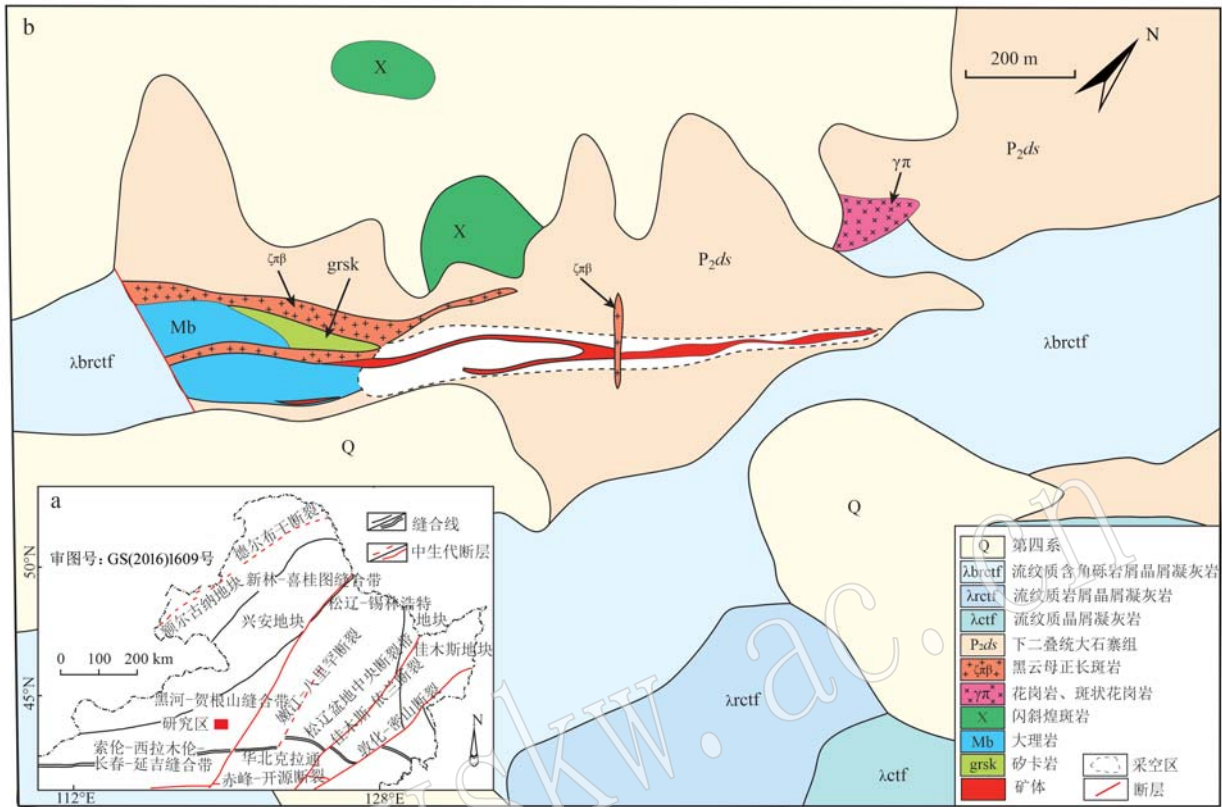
b

200 m

N

X

X

P$_2$ds

γπ

ζπβ

grsk

ζπβ

P$_2$ds

Mb

λbrctf

λbrctf

Q

Q

λrctf

λctf

a

审图号：GS(2016)1609号

缝合线

中生代断层

德尔布干断裂

额尔古纳地块

新林-喜桂图缝合带

松辽-锡林浩特

兴安地块

地块

佳木斯地块

50°N

45°N

0 100 200 km

黑河-贺根山缝合带

研究区

嫩江-八里罕断裂

松辽盆地中央断裂带

佳木斯-依兰断裂

敦化-密山断裂

索伦-西拉木伦-长春-延吉缝合带

华北克拉通

赤峰-开源断裂

112°E

128°E

N

| 符号 | 名称 |
|---|---|
| Q | 第四系 |
| λbrctf | 流纹质含角砾岩屑晶屑凝灰岩 |
| λrctf | 流纹质岩屑晶屑凝灰岩 |
| λctf | 流纹质晶屑凝灰岩 |
| P$_2$ds | 下二叠统大石寨组 |
| ζπβ | 黑云母正长斑岩 |
| γπ | 花岗岩、斑状花岗岩 |
| X | 闪斜煌斑岩 |
| Mb | 大理岩 |
| grsk | 矽卡岩 |
| | 矿体 |

采空区

断层

www.ac.cn